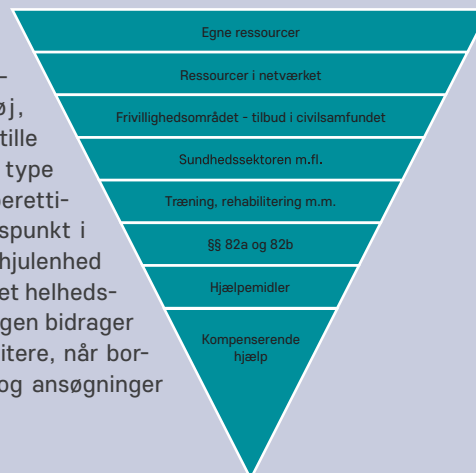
-
øj,
tille
type
eretti-
spunkt i
hjulenhed
et helheds-
gen bidrager
itere, når bor-
og ansøgninger

Egne ressourcer

Ressourcer i netværket

Frivillighedsområdet - tilbud i civilsamfundet

Sundhedssektoren m.fl.

Træning, rehabilitering m.m.

§§ 82a og 82b

Hjælpemidler

Kompenserende hjælp